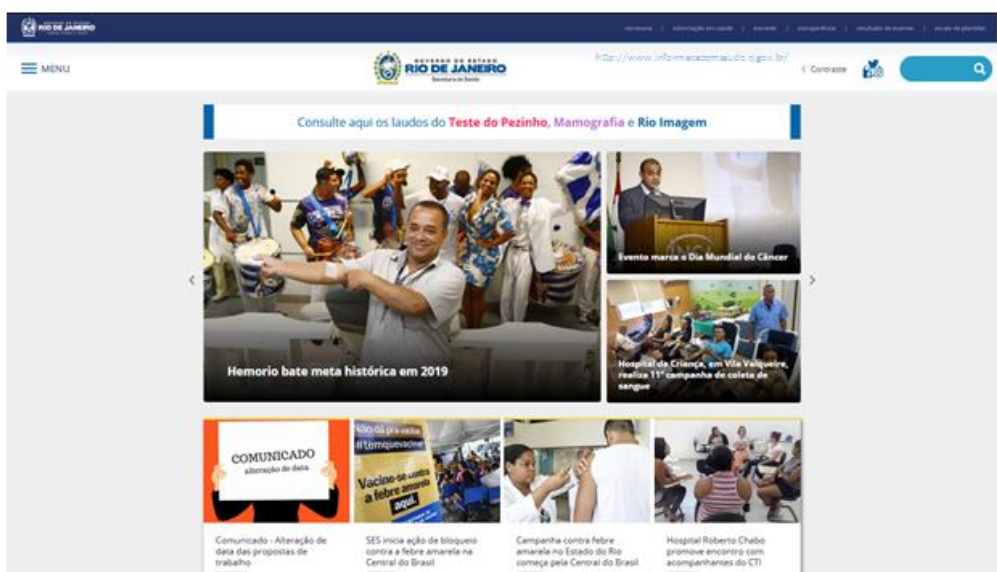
RIO DE JANEIRO

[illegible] | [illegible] | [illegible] | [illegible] | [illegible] | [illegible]

MENU

GOVERNO DO ESTADO
RIO DE JANEIRO
Secretaria de Saúde

http://www.informacaoemsaude.rj.gov.br/

Contraste

Consulte aqui os laudos do Teste do Pezinho, Mamografia e Rio Imagem

Hemorio bate meta histórica em 2019

Evento marca o Dia Mundial do Câncer

Hospital da Criança, em Vila Valqueire, realiza 11ª campanha de coleta de sangue

COMUNICADO
alteração de data

Comunicado - Alteração de data das propostas de trabalho

Não dá pra vacilar
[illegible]
Vacine-se contra a febre amarela aqui.

SES inicia ação de bloqueio contra a febre amarela na Central do Brasil

Campanha contra febre amarela no Estado do Rio começa pela Central do Brasil

Hospital Roberto Chabo promove encontro com acompanhantes do CTI